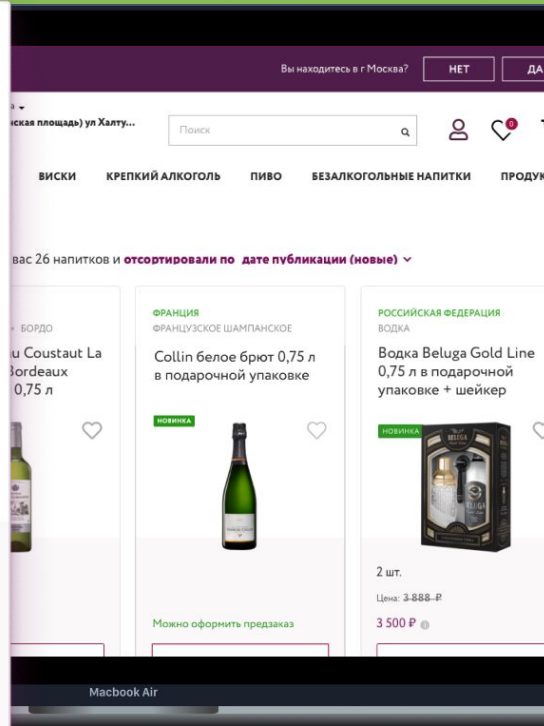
Вы находитесь в г Москва? НЕТ ДА

а
ская площадь) ул Халту...

Поиск

0

ВИСКИ КРЕПКИЙ АЛКОГОЛЬ ПИВО БЕЗАЛКОГОЛЬНЫЕ НАПИТКИ ПРОДУК

вас 26 напитков и отсортировали по дате публикации (новые)

· БОРДО
u Coustaut La Bordeaux 0,75 л

ФРАНЦИЯ
ФРАНЦУЗСКОЕ ШАМПАНСКОЕ
Collin белое брют 0,75 л в подарочной упаковке
НОВИНКА
Можно оформить предзаказ

РОССИЙСКАЯ ФЕДЕРАЦИЯ
ВОДКА
Водка Beluga Gold Line 0,75 л в подарочной упаковке + шейкер
НОВИНКА
BELUGA
2 шт.
Цена: 3 888 ₽
3 500 ₽

Macbook Air